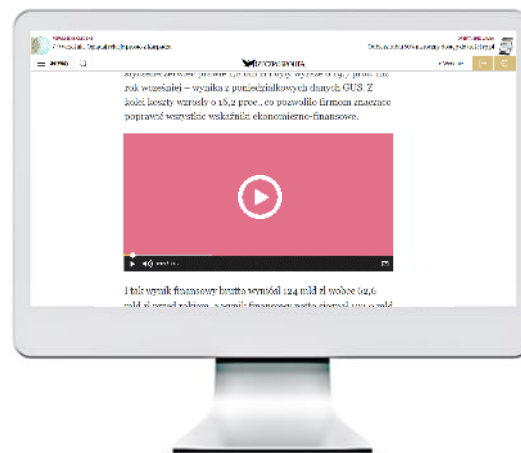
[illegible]
RZECZPOSPOLITA

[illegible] prawie 1,8 bln zł i były wyższe o 15,7 proc. niż rok wcześniej – wynika z poniedziałkowych danych GUS. Z kolei koszty wzrosły o 15,2 proc., co pozwoliło firmom znacznie poprawić wszystkie wskaźniki ekonomiczno-finansowe.

I tak wynik finansowy brutto wyniósł 124 mld zł wobec 92,6 mld zł przed rokiem, a wynik finansowy netto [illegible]